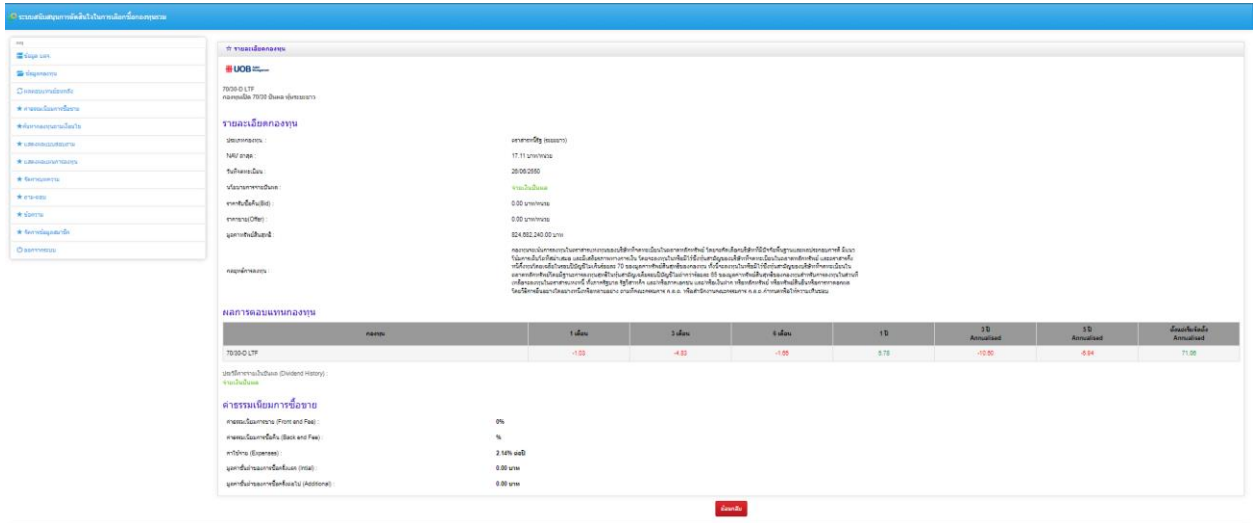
ระบบสนับสนุนการตัดสินใจในการเลือกซื้อกองทุนรวม

เมนู
ข้อมูล บลจ.
ข้อมูลกองทุน
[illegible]
ค่าธรรมเนียมการซื้อขาย
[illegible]
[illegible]
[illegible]
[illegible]
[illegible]
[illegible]
ข่าวสาร
จัดการข้อมูลสมาชิก
ออกจากระบบ

รายละเอียดกองทุน

UOB

70/30-D LTF
กองทุนเปิด 70/30 ปันผล เพื่อการเลี้ยงชีพ

รายละเอียดกองทุน

ประเภทกองทุน : ตราสารทุน (ปันผล)
NAV ล่าสุด : 17.11 บาท/หน่วย
วันที่จดทะเบียน : 26/06/2550
นโยบายการจ่ายเงินปันผล : จ่ายเงินปันผล
ราคารับซื้อคืน(Bid) : 0.00 บาท/หน่วย
ราคาขาย(Offer) : 0.00 บาท/หน่วย
มูลค่าทรัพย์สินสุทธิ : 824,582,240.00 บาท
หลักการลงทุน : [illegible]

ผลการตอบแทนกองทุน

| กองทุน | 1 เดือน | 3 เดือน | 6 เดือน | 1 ปี | 3 ปี Annualised | 5 ปี Annualised | ตั้งแต่จัดตั้ง Annualised |
|---|---|---|---|---|---|---|---|
| 70/30-D LTF | -1.03 | -4.53 | -1.55 | 5.75 | -10.50 | -8.84 | 71.06 |

ประวัติการจ่ายเงินปันผล (Dividend History) :
จ่ายเงินปันผล

ค่าธรรมเนียมการซื้อขาย

ค่าธรรมเนียมการขาย (Front end Fee) : 0%
ค่าธรรมเนียมการรับซื้อคืน (Back end Fee) : %
ค่าใช้จ่าย (Expenses) : 2.14% ต่อปี
มูลค่าขั้นต่ำของการซื้อครั้งแรก (Initial) : 0.00 บาท
มูลค่าขั้นต่ำของการซื้อครั้งต่อไป (Additional) : 0.00 บาท

ย้อนกลับ